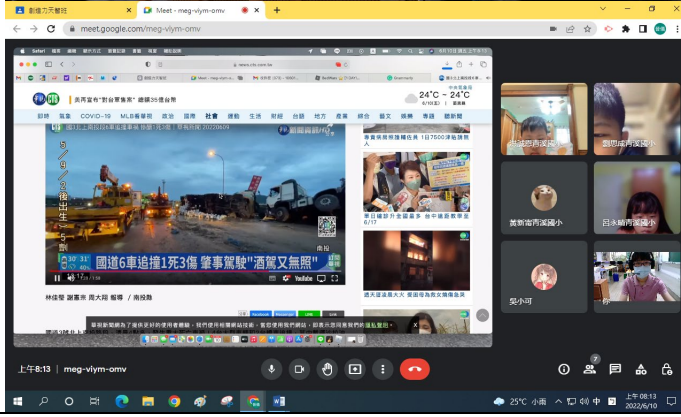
創福力天聲班

Meet - meg-viym-omv

meet.google.com/meg-viym-omv

美再宣布"對台軍售案" 總額35億台幣

24°C ~ 24°C

即時 氣象 COVID-19 MLB春暖報 政治 國際 社會 地方 生活 財經 台語 地方 產業 綜合 藝文 娛樂 專題 聽新聞

國道6車追撞1死3傷 肇事駕駛"酒駕又無照"

南投

林俊發 謝蕙宗 周大翔 報導 / 南投縣

事業夥伴權利 1日7500津貼請領人

開日鑽都升金鑽壽事 台中總藝數學營 6/17

遭火逝遺產大火 要面母為救女擴傷急救

林信賢西溪國小

盧恩琦西溪國小

黃新宥西溪國小

呂禾晴西溪國小

吳小可

上午 8:13 | meg-viym-omv

7

25°C 小雨

上午 08:13
2022/6/10